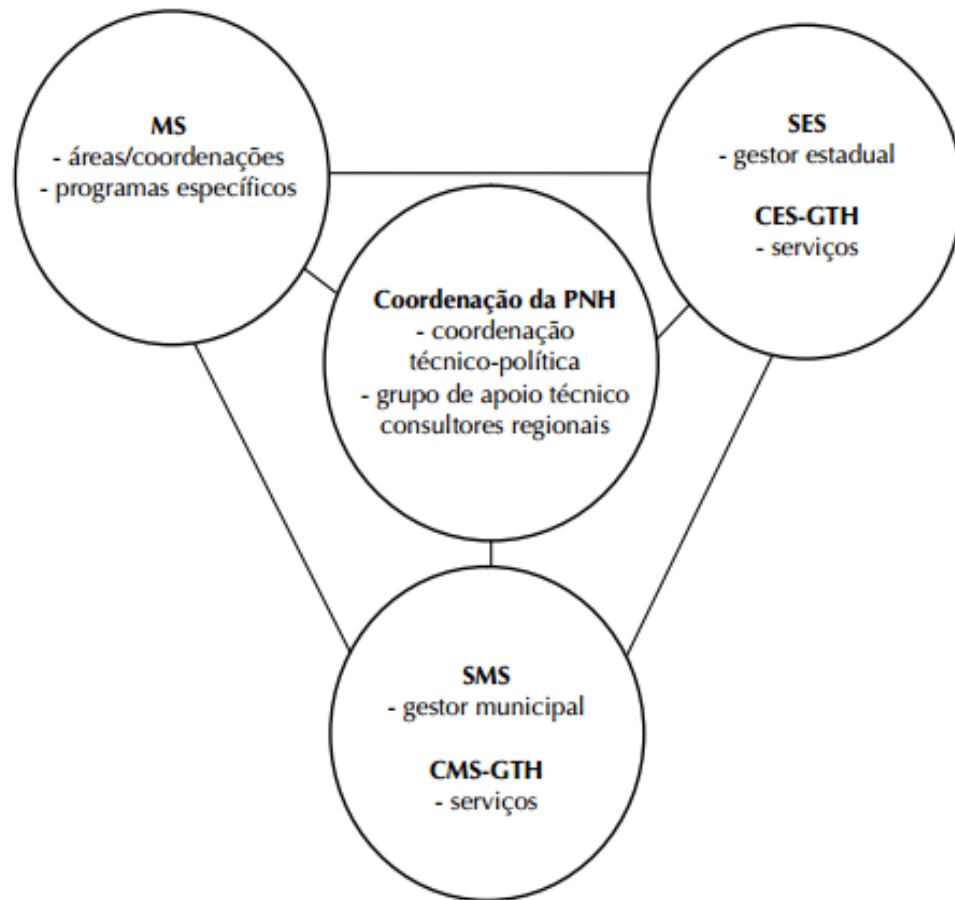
MS
- áreas/coordenações
- programas específicos

SES
- gestor estadual

CES-GTH
- serviços

Coordenação da PNH
- coordenação técnico-política
- grupo de apoio técnico consultores regionais

SMS
- gestor municipal

CMS-GTH
- serviços